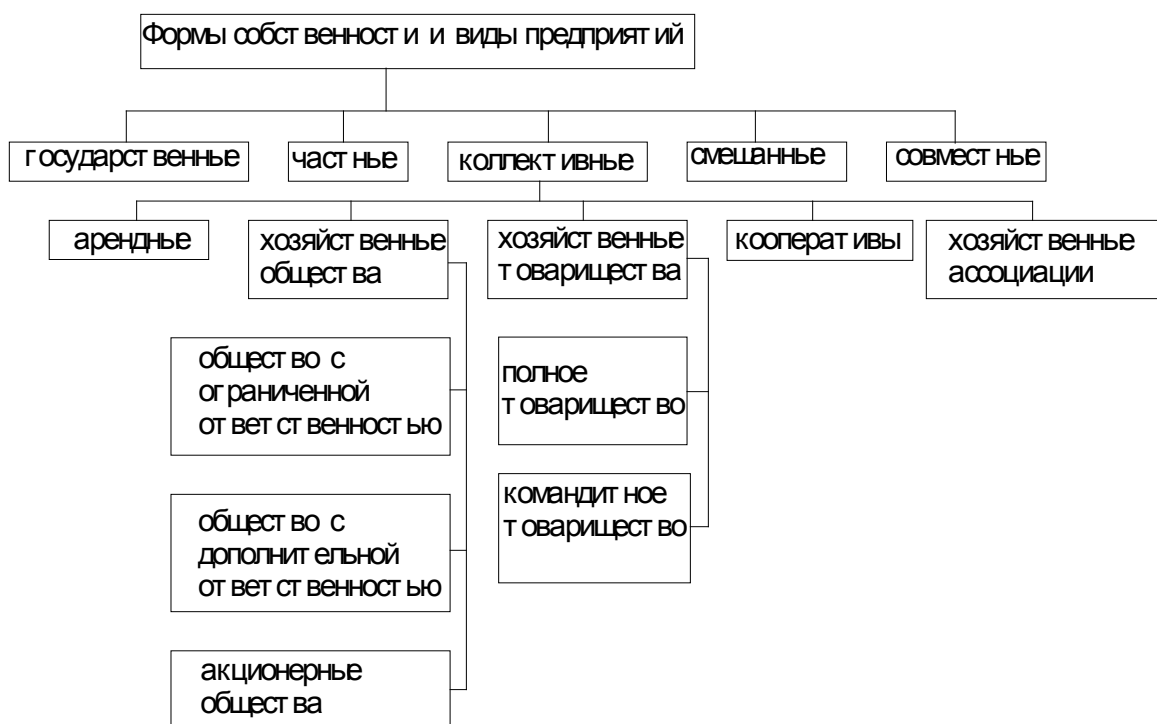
Формы собственности и виды предприятий

государственные

частные

коллективные

смешанные

совместные

арендные

хозяйственные общества

хозяйственные товарищества

кооперативы

хозяйственные ассоциации

общество с ограниченной ответственностью

общество с дополнительной ответственностью

акционерные общества

полное товарищество

командитное товарищество